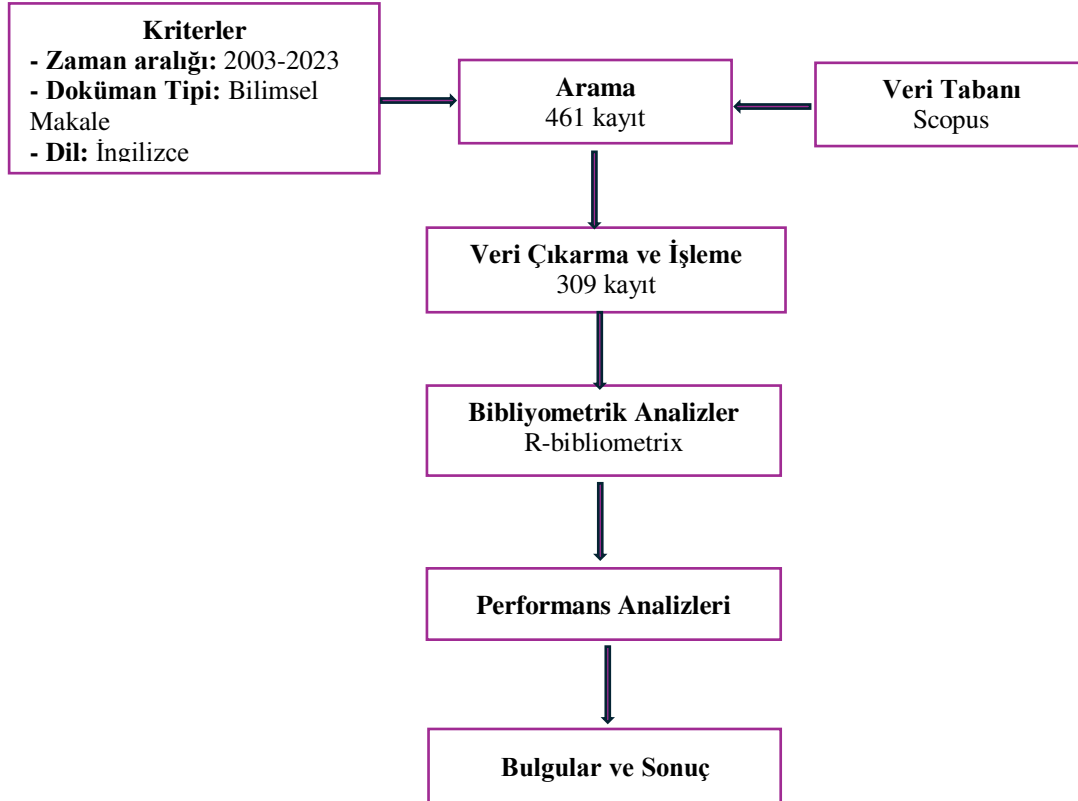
**Kriterler**
**- Zaman aralığı:** 2003-2023
**- Doküman Tipi:** Bilimsel Makale
**- Dil:** İngilizce

**Arama**
461 kayıt

**Veri Tabanı**
Scopus

**Veri Çıkarma ve İşleme**
309 kayıt

**Bibliyometrik Analizler**
R-bibliometrix

**Performans Analizleri**

**Bulgular ve Sonuç**